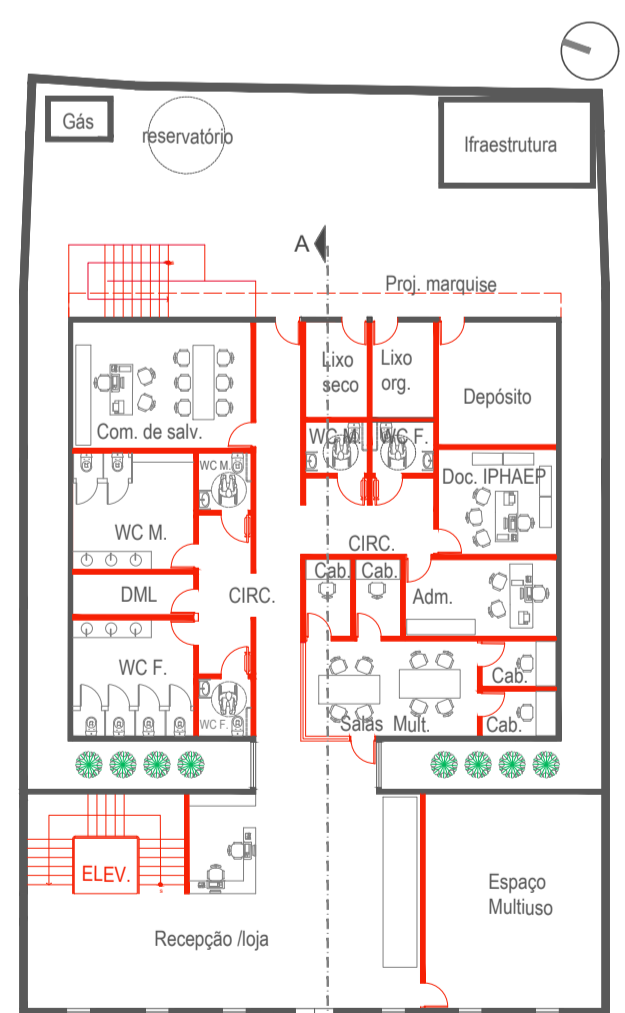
Gás

reservatório

Ifraestrutura

A

Proj. marquise

Lixo seco

Lixo org.

Depósito

Com. de salv.

WC M.

WC F.

WC M.

Doc. IPHAEP

WC M.

CIRC.

Cab.

Cab.

Adm.

DML

CIRC.

WC F.

Cab.

WC F.

Salas Mult.

Cab.

ELEV.

Espaço Multiuso

Recepção /loja